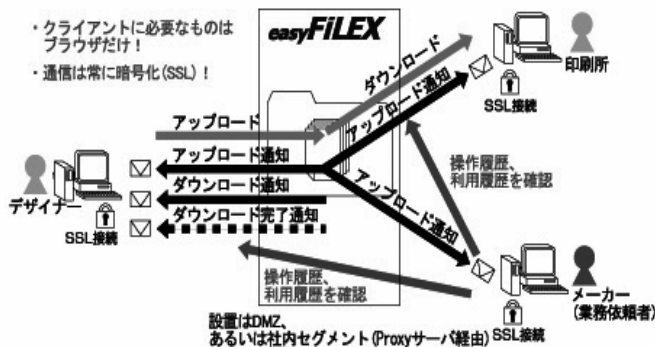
・クライアントに必要なものはブラウザだけ！

・通信は常に暗号化(SSL)！

easyFiLEX

ダウンロード

アップロード通知

印刷所

SSL接続

アップロード

アップロード通知

操作履歴、利用履歴を確認

アップロード通知

ダウンロード通知

アップロード通知

デザイナー

ダウンロード完了通知

SSL接続

操作履歴、利用履歴を確認

メーカー（業務依頼者）

設置はDMZ、あるいは社内セグメント(Proxyサーバ経由)

SSL接続